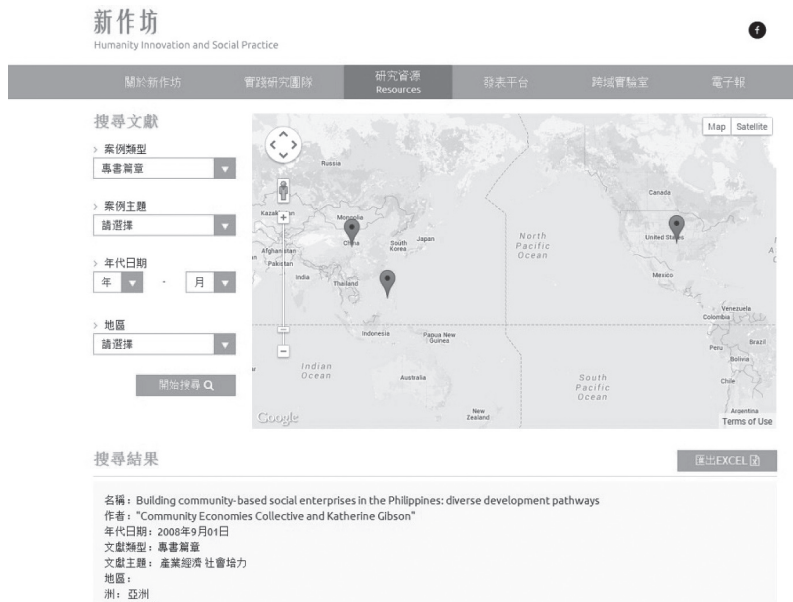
新作坊
Humanity Innovation and Social Practice

關於新作坊 實踐研究團隊 研究資源 Resources 發表平台 跨域實驗室 電子報

搜尋文獻

› 案例類型
專書篇章

› 案例主題
請選擇

› 年代日期
年 - 月

› 地區
請選擇

開始搜尋

Map Satellite

Russia
Kazakhstan
Mongolia
China
Japan
South Korea
Afghanistan
Pakistan
India
Thailand
Indonesia
Papua New Guinea
Australia
New Zealand
Indian Ocean
North Pacific Ocean
South Pacific Ocean
Canada
United States
Mexico
Venezuela
Colombia
Peru
Brazil
Bolivia
Chile
Argentina
Google
Terms of Use

搜尋結果

匯出EXCEL

名稱：Building community-based social enterprises in the Philippines: diverse development pathways
作者："Community Economies Collective and Katherine Gibson"
年代日期：2008年9月01日
文獻類型：專書篇章
文獻主題：產業經濟 社會培力
地區：
洲：亞洲